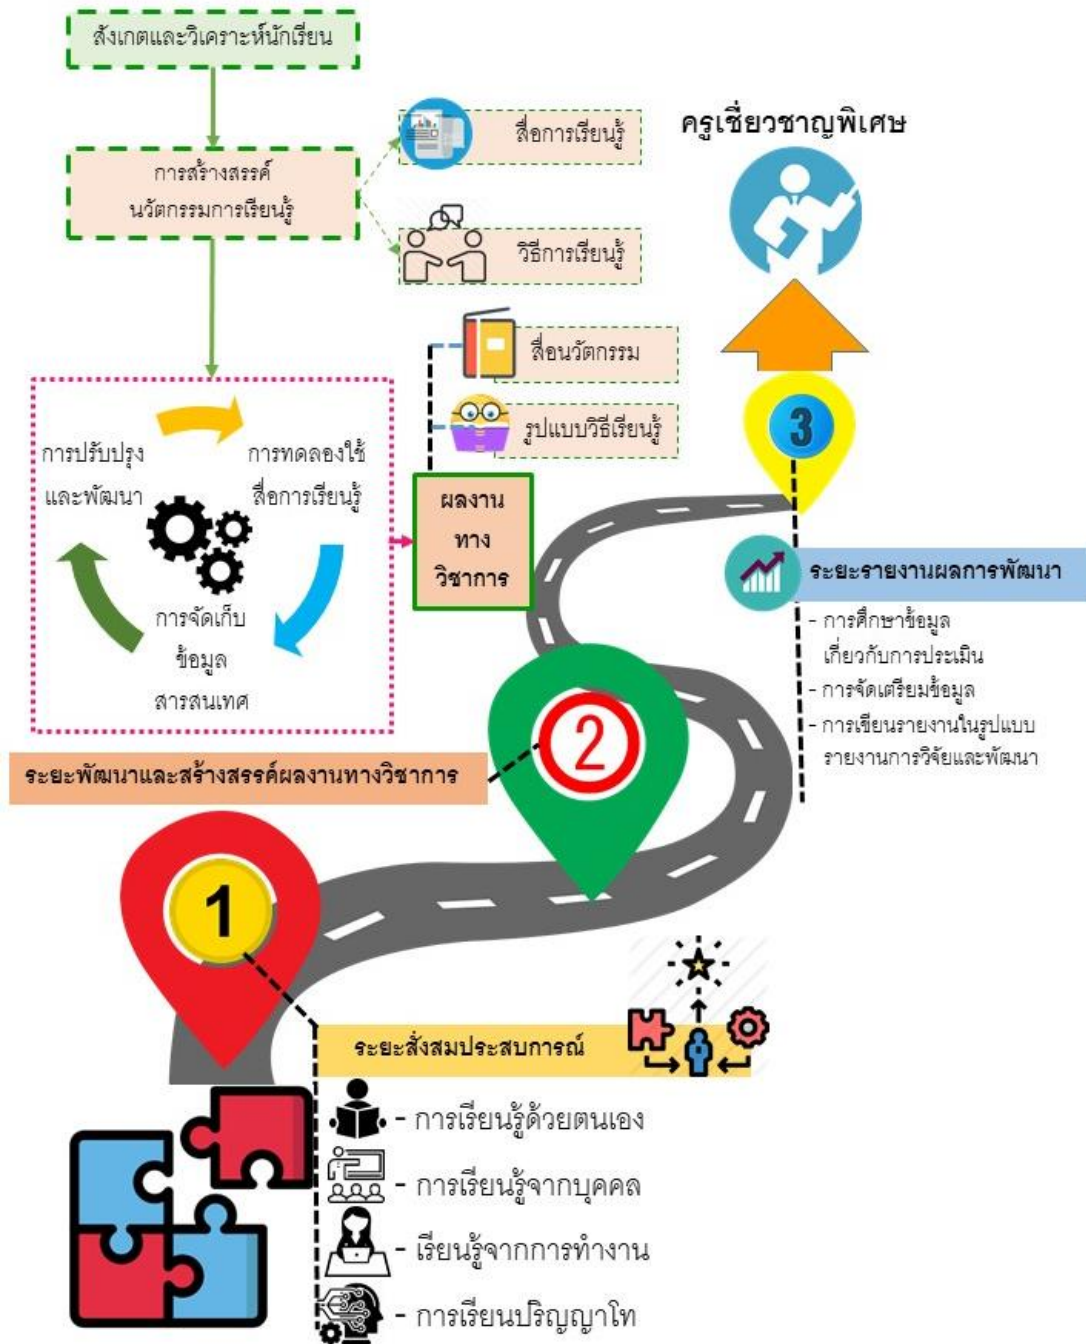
สังเกตและวิเคราะห์นักเรียน

การสร้างสรรค์ นวัตกรรมการเรียนรู้

สื่อการเรียนรู้

วิธีการเรียนรู้

ครูเชี่ยวชาญพิเศษ

สื่อนวัตกรรม

รูปแบบวิธีเรียนรู้

การปรับปรุง และพัฒนา

การทดลองใช้ สื่อการเรียนรู้

การจัดเก็บ ข้อมูล สารสนเทศ

ผลงาน ทาง วิชาการ

3

ระยะรายงานผลการพัฒนา

- การศึกษาข้อมูล เกี่ยวกับการประเมิน
- การจัดเตรียมข้อมูล
- การเขียนรายงานในรูปแบบ รายงานการวิจัยและพัฒนา

2

ระยะพัฒนาและสร้างสรรค์ผลงานทางวิชาการ

1

ระยะสั่งสมประสบการณ์

- การเรียนรู้ด้วยตนเอง
- การเรียนรู้จากบุคคล
- เรียนรู้จากการทำงาน
- การเรียนปริญญาโท